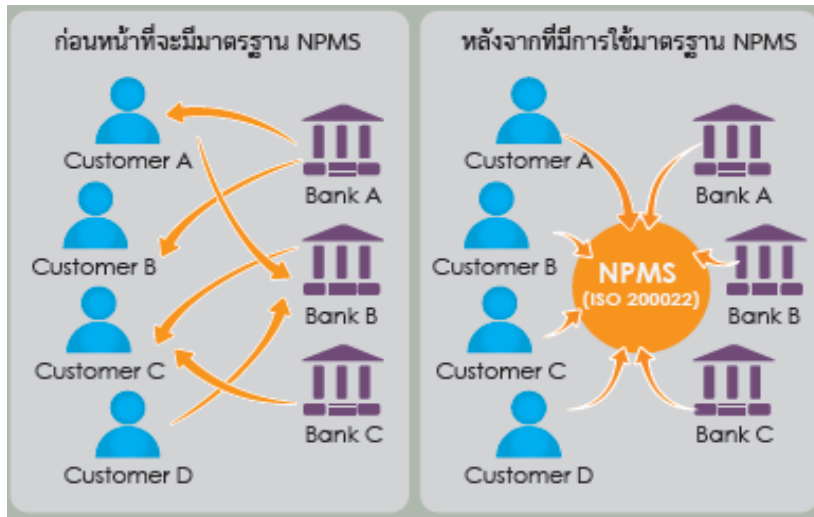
ก่อนหน้าที่จะมีมาตรฐาน NPMS

Customer A

Customer B

Customer C

Customer D

Bank A

Bank B

Bank C

หลังจากที่มีการใช้มาตรฐาน NPMS

Customer A

Customer B

Customer C

Customer D

NPMS
(ISO 200022)

Bank A

Bank B

Bank C